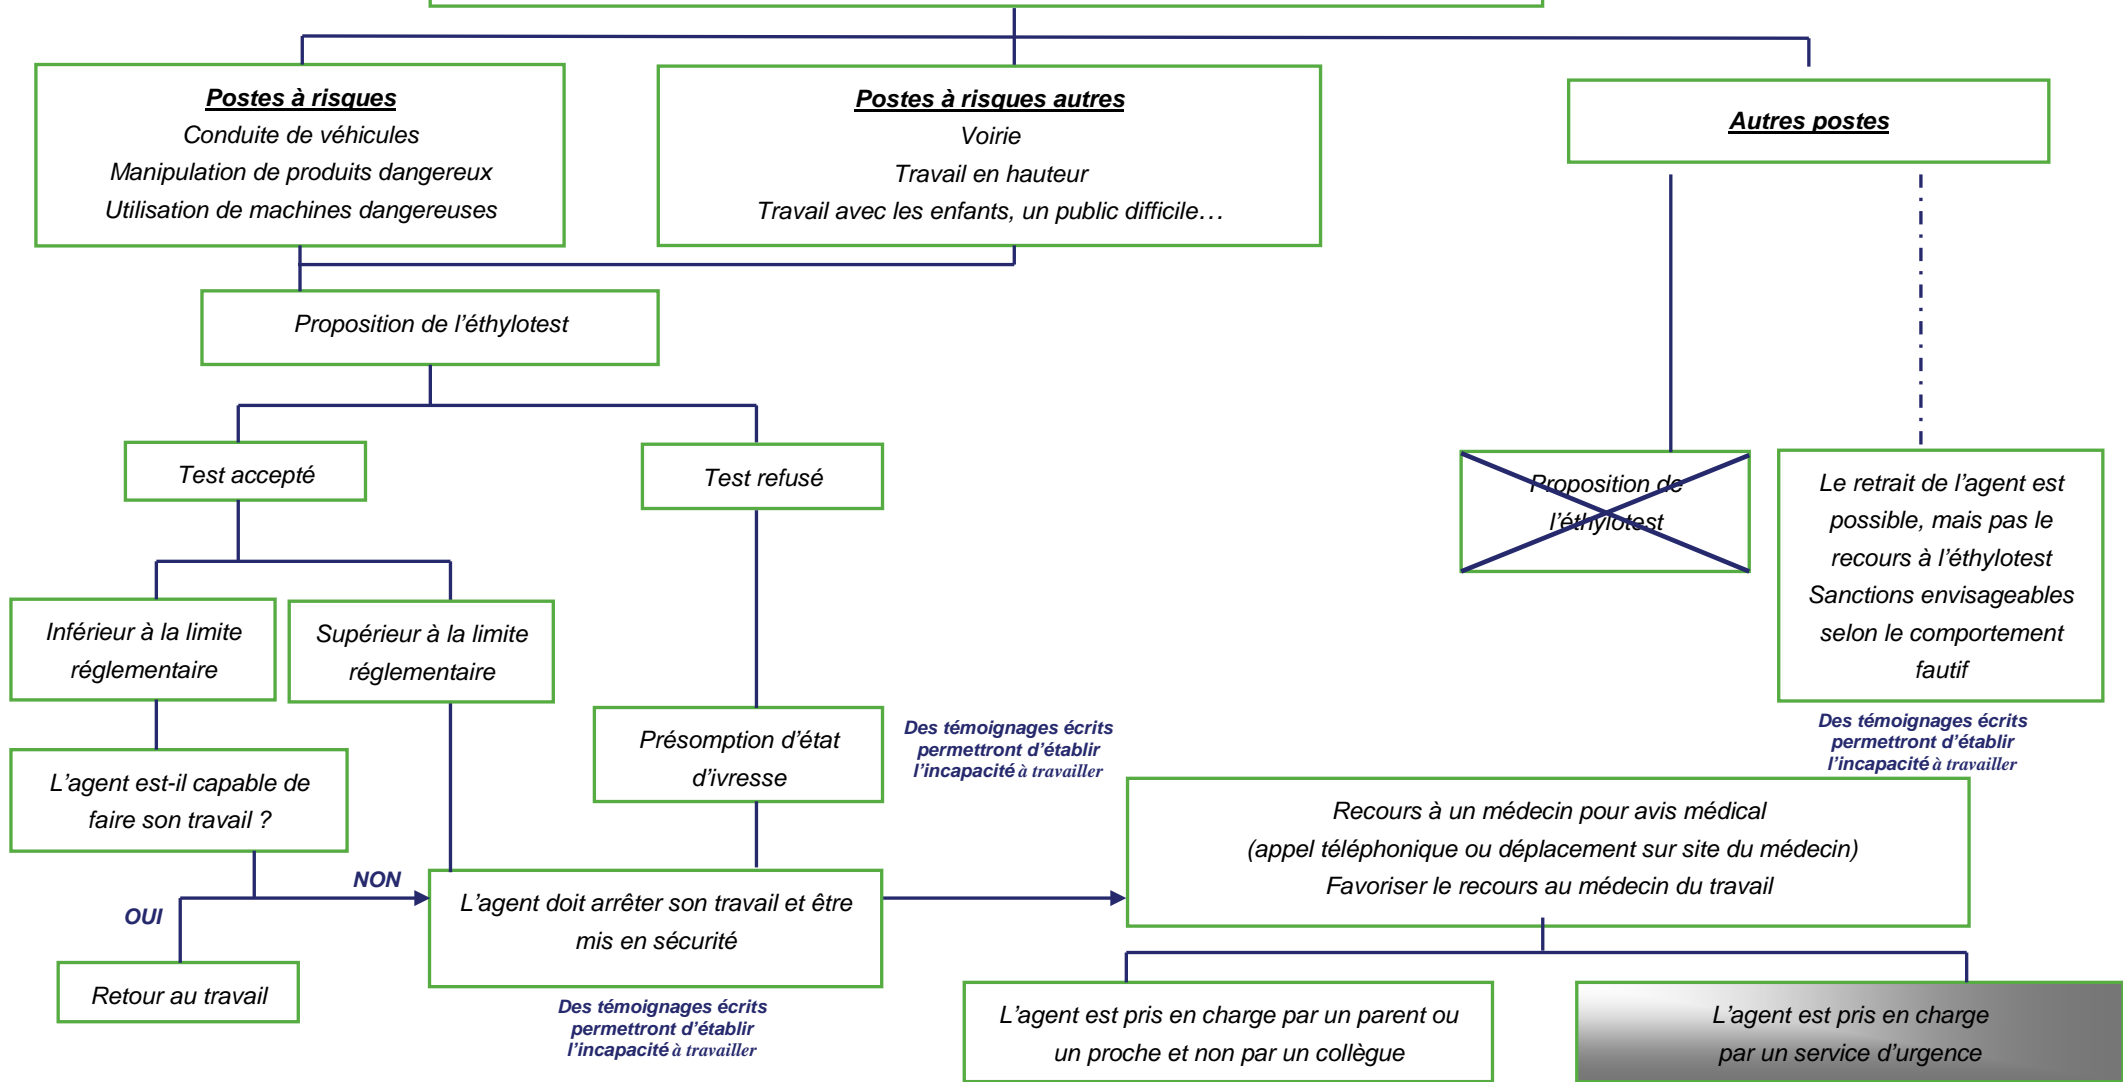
Postes à risques
Conduite de véhicules
Manipulation de produits dangereux
Utilisation de machines dangereuses

Postes à risques autres
Voirie
Travail en hauteur
Travail avec les enfants, un public difficile…

Autres postes

Proposition de l'éthylotest

Test accepté

Test refusé

Proposition de l'éthylotest

Le retrait de l'agent est possible, mais pas le recours à l'éthylotest
Sanctions envisageables selon le comportement fautif

Inférieur à la limite réglementaire

Supérieur à la limite réglementaire

Présomption d'état d'ivresse

Des témoignages écrits permettront d'établir l'incapacité à travailler

Des témoignages écrits permettront d'établir l'incapacité à travailler

L'agent est-il capable de faire son travail ?

Recours à un médecin pour avis médical
(appel téléphonique ou déplacement sur site du médecin)
Favoriser le recours au médecin du travail

NON

OUI

L'agent doit arrêter son travail et être mis en sécurité

Retour au travail

Des témoignages écrits permettront d'établir l'incapacité à travailler

L'agent est pris en charge par un parent ou un proche et non par un collègue

L'agent est pris en charge par un service d'urgence